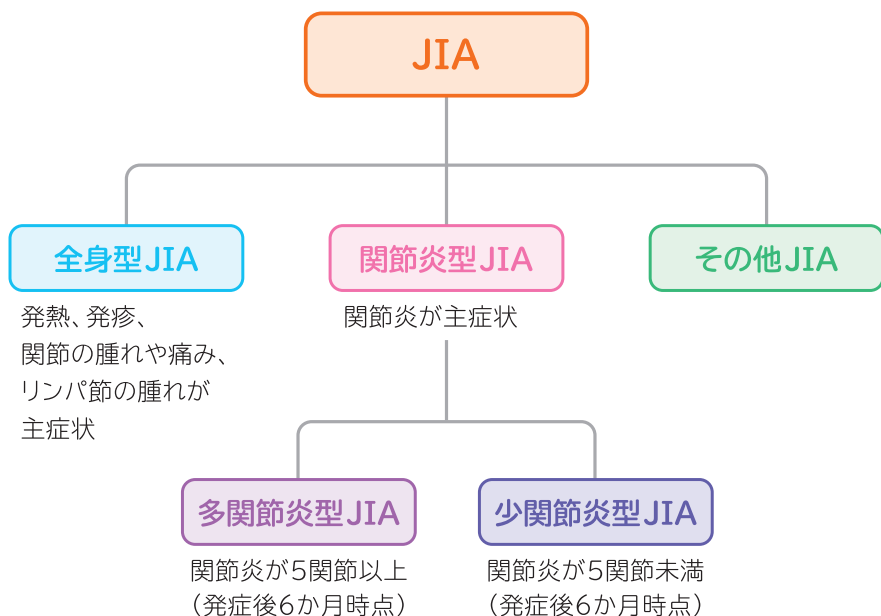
JIA

全身型JIA

発熱、発疹、関節の腫れや痛み、リンパ節の腫れが主症状

関節炎型JIA

関節炎が主症状

その他JIA

多関節炎型JIA

関節炎が5関節以上（発症後6か月時点）

少関節炎型JIA

関節炎が5関節未満（発症後6か月時点）